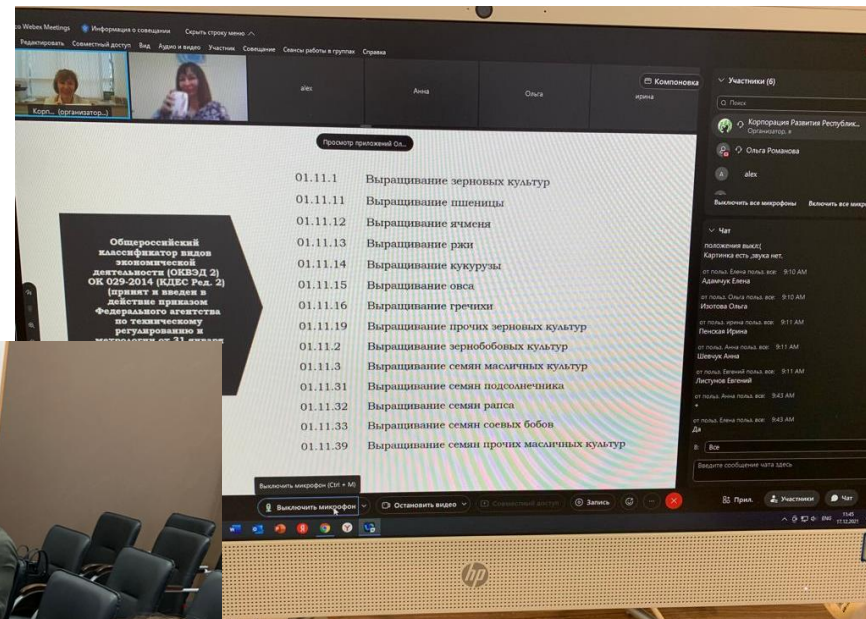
co Webex Meetings   Информация о совещании   Скрыть строку меню

Редактировать   Совместный доступ   Вид   Аудио и видео   Участник   Совещание   Сеансы работы в группах   Справка

Корп... (организатор...)   alex   Анна   Ольга   ирина   Компоновка

Просмотр приложений Ол...

Общероссийский классификатор видов экономической деятельности (ОКВЭД 2) ОК 029-2014 (КДЕС Ред. 2) (принят и введен в действие приказом Федерального агентства по техническому регулированию и метрологии от 31 января

01.11.1 Выращивание зерновых культур
01.11.11 Выращивание пшеницы
01.11.12 Выращивание ячменя
01.11.13 Выращивание ржи
01.11.14 Выращивание кукурузы
01.11.15 Выращивание овса
01.11.16 Выращивание гречихи
01.11.19 Выращивание прочих зерновых культур
01.11.2 Выращивание зернобобовых культур
01.11.3 Выращивание семян масличных культур
01.11.31 Выращивание семян подсолнечника
01.11.32 Выращивание семян рапса
01.11.33 Выращивание семян соевых бобов
01.11.39 Выращивание семян прочих масличных культур

Участники (6)
Поиск
Корпорация Развития Республик...
Организатор, я
Ольга Романова
alex
Выключить все микрофоны   Включить все микр

Чат
положения выкл(
Картинка есть ,звука нет.
от польз. Елена польз. все: 9:10 AM
Адамчук Елена
от польз. Ольга польз. все: 9:10 AM
Изотова Ольга
от польз. ирина польз. все: 9:11 AM
Пенская Ирина
от польз. Анна польз. все: 9:11 AM
Шевчук Анна
от польз. Евгений польз. все: 9:11 AM
Листунов Евгений
от польз. Анна польз. все: 9:43 AM
+
от польз. Елена польз. все: 9:43 AM
Да
В: Все
Введите сообщение чата здесь

Выключить микрофон (Ctrl + M)
Выключить микрофон   Остановить видео   Совместный доступ   Запись
Прил.   Участники   Чат

11:45
17.12.2021